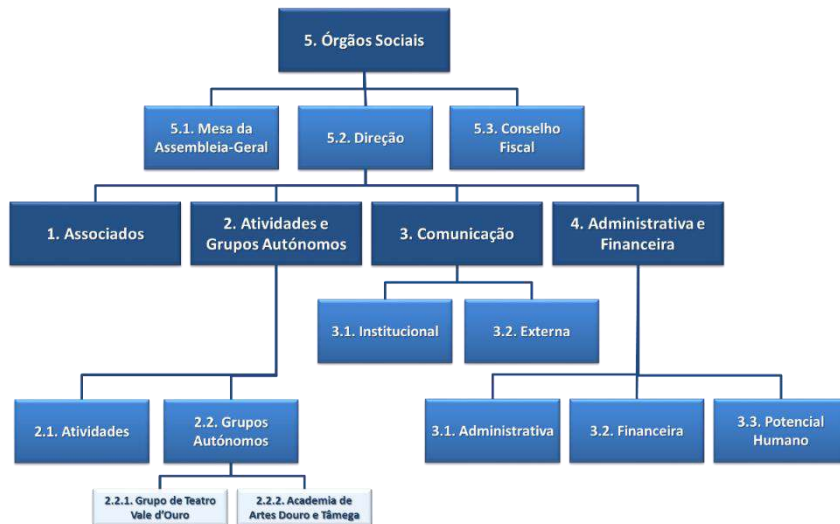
5. Órgãos Sociais

5.1. Mesa da Assembleia-Geral

5.2. Direção

5.3. Conselho Fiscal

1. Associados

2. Atividades e Grupos Autónomos

3. Comunicação

4. Administrativa e Financeira

3.1. Institucional

3.2. Externa

2.1. Atividades

2.2. Grupos Autónomos

3.1. Administrativa

3.2. Financeira

3.3. Potencial Humano

2.2.1. Grupo de Teatro Vale d'Ouro

2.2.2. Academia de Artes Douro e Tâmega